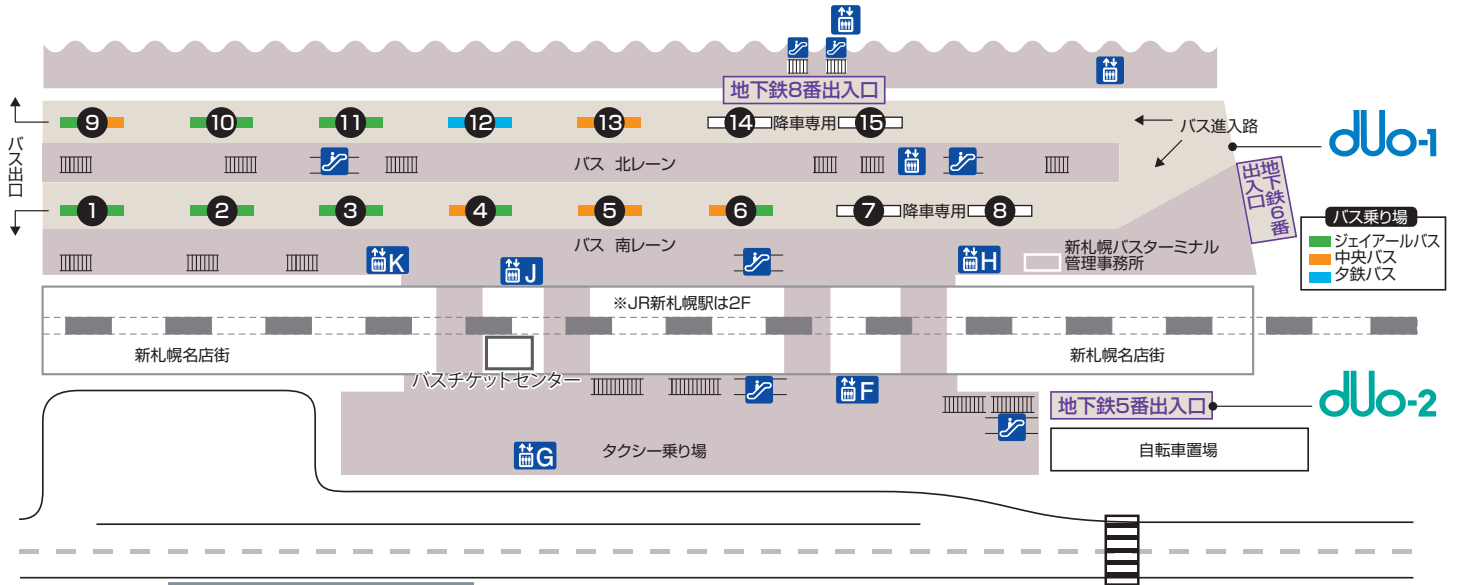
地下鉄8番出入口

バス出口

9 10 11 12 13 14 降車専用 15

バス進入路

duo-1

バス 北レーン

地下鉄6番出入口

1 2 3 4 5 6 7 降車専用 8

バス乗り場
ジェイアールバス
中央バス
夕鉄バス

バス 南レーン

K J H

新札幌バスターミナル管理事務所

※JR新札幌駅は2F

新札幌名店街

新札幌名店街

バスチケットセンター

F

地下鉄5番出入口

duo-2

G

タクシー乗り場

自転車置場